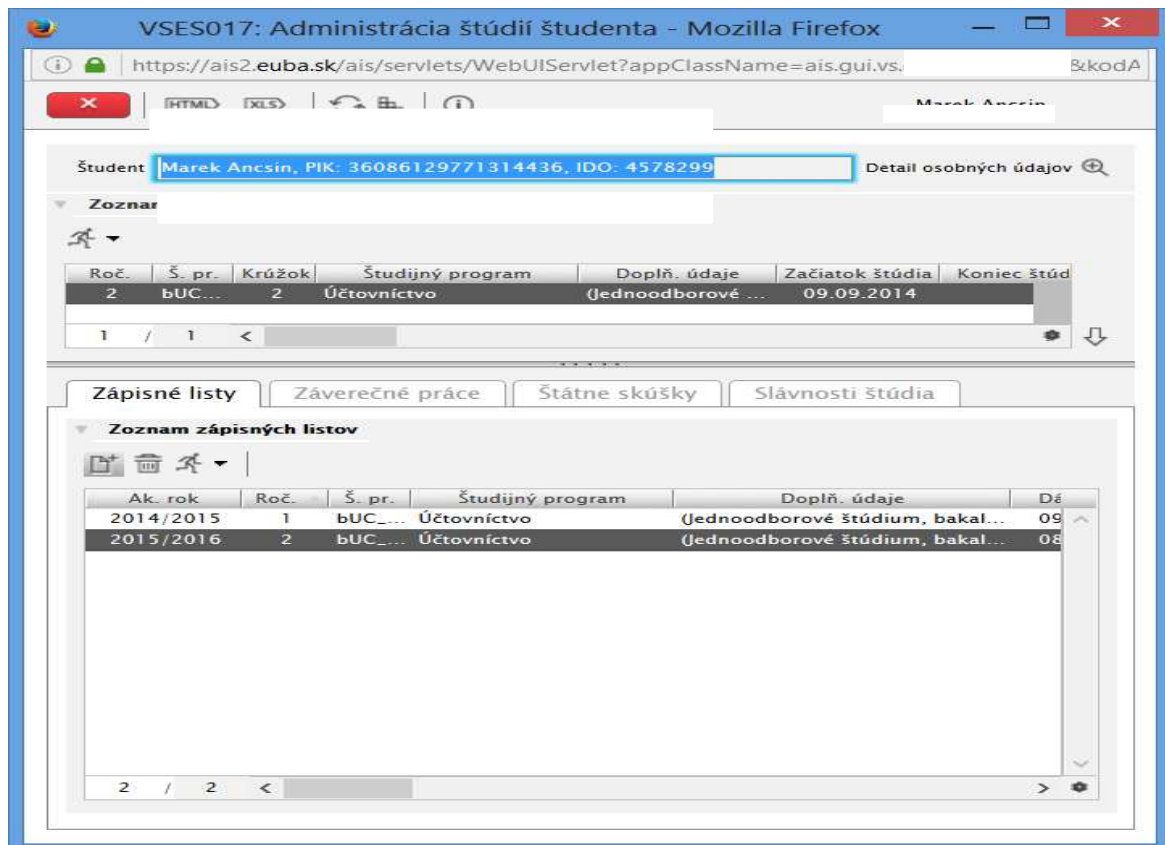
VSES017: Administrácia štúdií študenta - Mozilla Firefox

https://ais2.euba.sk/ais/servlets/WebUIServlet?appClassName=ais.gui.vs. &kodA

HTML XLS

Marek Ancsin

Študent Marek Ancsin, PIK: 36086129771314436, IDO: 4578299

Detail osobných údajov

Zoznar

| Roč. | Š. pr. | Krúžok | Študijný program | Doplň. údaje | Začiatok štúdia | Koniec štúd |
|---|---|---|---|---|---|---|
| 2 | bUC... | 2 | Účtovníctvo | (Jednoodborové ... | 09.09.2014 | |

1 / 1

Zápisné listy | Záverečné práce | Štátne skúšky | Slávnosti štúdia

Zoznam zápisných listov

| Ak. rok | Roč. | Š. pr. | Študijný program | Doplň. údaje | Dá |
|---|---|---|---|---|---|
| 2014/2015 | 1 | bUC_... | Účtovníctvo | (Jednoodborové štúdium, bakal... | 09 |
| 2015/2016 | 2 | bUC_... | Účtovníctvo | (Jednoodborové štúdium, bakal... | 08 |

2 / 2